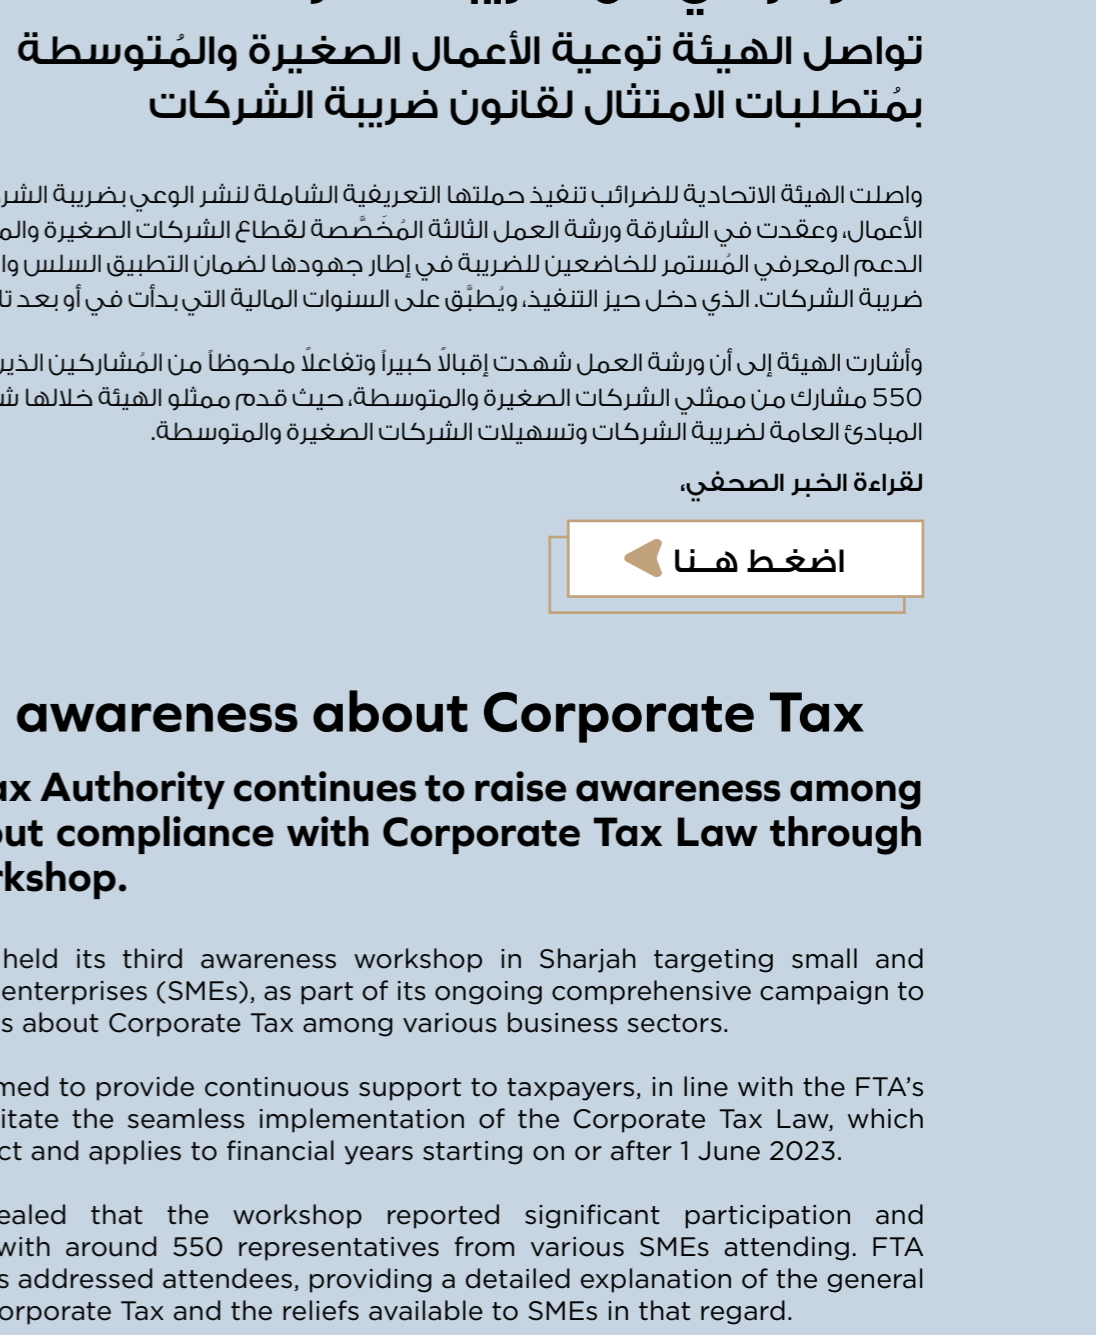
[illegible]

تواصل الهيئة توعية الأعمال الصغيرة والمُتوسطة بمُتطلبات الامتثال لقانون ضريبة الشركات

واصلت الهيئة الاتحادية للضرائب تنفيذ حملتها التعريفية الشاملة لنشر الوعي بضريبة الشر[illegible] الأعمال، وعقدت في الشارقة ورشة العمل الثالثة المُخَصَّصة لقطاع الشركات الصغيرة والم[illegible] الدعم المعرفي المُستمر للخاضعين للضريبة في إطار جهودها لضمان التطبيق السلس وا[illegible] ضريبة الشركات، الذي دخل حيز التنفيذ، ويُطبَّق على السنوات المالية التي بدأت في أو بعد ت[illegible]

وأشارت الهيئة إلى أن ورشة العمل شهدت إقبالاً كبيراً وتفاعلاً ملحوظاً من المُشاركين الذي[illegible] 550 مشارك من ممثلي الشركات الصغيرة والمتوسطة، حيث قدم ممثلو الهيئة خلالها ش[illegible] المبادئ العامة لضريبة الشركات وتسهيلات الشركات الصغيرة والمتوسطة.

لقراءة الخبر الصحفي،

اضغط هنا

awareness about Corporate Tax

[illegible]ax Authority continues to raise awareness among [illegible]ut compliance with Corporate Tax Law through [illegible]kshop.

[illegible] held its third awareness workshop in Sharjah targeting small and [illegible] enterprises (SMEs), as part of its ongoing comprehensive campaign to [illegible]s about Corporate Tax among various business sectors.

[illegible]med to provide continuous support to taxpayers, in line with the FTA's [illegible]itate the seamless implementation of the Corporate Tax Law, which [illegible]ct and applies to financial years starting on or after 1 June 2023.

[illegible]ealed that the workshop reported significant participation and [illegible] with around 550 representatives from various SMEs attending. FTA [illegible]s addressed attendees, providing a detailed explanation of the general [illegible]orporate Tax and the reliefs available to SMEs in that regard.